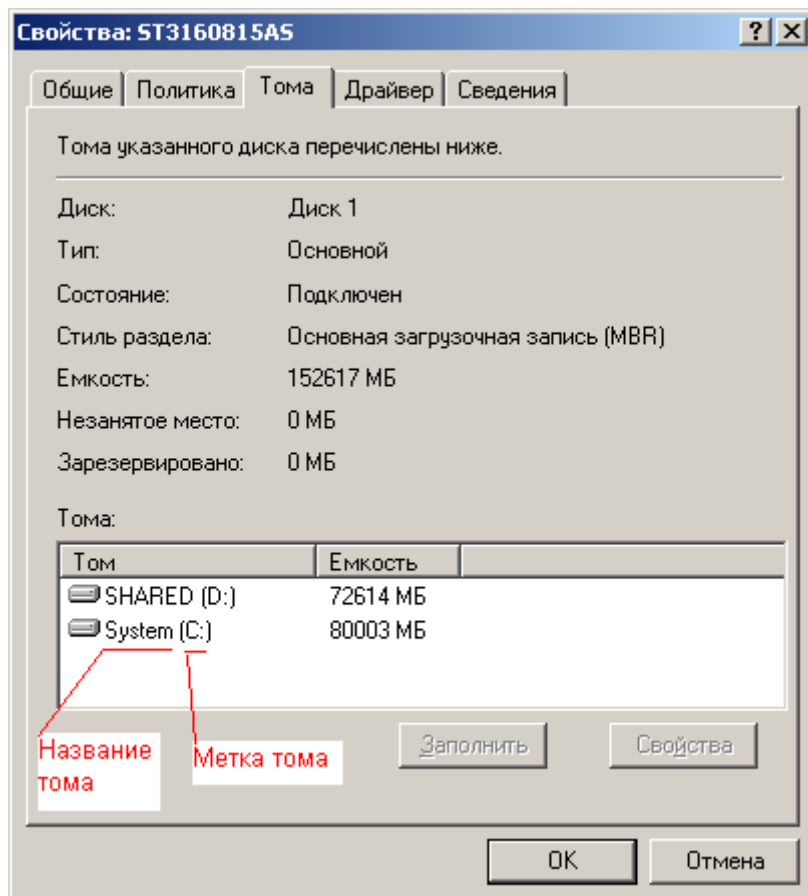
Свойства: ST3160815AS

?

X

Общие | Политика | Тома | Драйвер | Сведения

Тома указанного диска перечислены ниже.

| | |
|---|---|
| Диск: | Диск 1 |
| Тип: | Основной |
| Состояние: | Подключен |
| Стиль раздела: | Основная загрузочная запись (MBR) |
| Емкость: | 152617 МБ |
| Незанятое место: | 0 МБ |
| Зарезервировано: | 0 МБ |

Тома:

| Том | Емкость |
|---|---|
| SHARED (D:) | 72614 МБ |
| System (C:) | 80003 МБ |

Название тома

Метка тома

Заполнить

Свойства

OK

Отмена